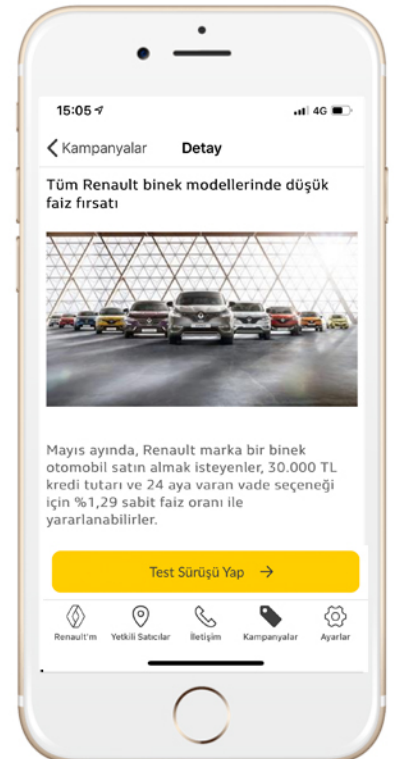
15:05 4G

Kampanyalar Detay

Tüm Renault binek modellerinde düşük faiz fırsatı

Mayıs ayında, Renault marka bir binek otomobil satın almak isteyenler, 30.000 TL kredi tutarı ve 24 aya varan vade seçeneği için %1,29 sabit faiz oranı ile yararlanabilirler.

Test Sürüşü Yap →

Renault'm Yetkili Satıcılar İletişim Kampanyalar Ayarlar